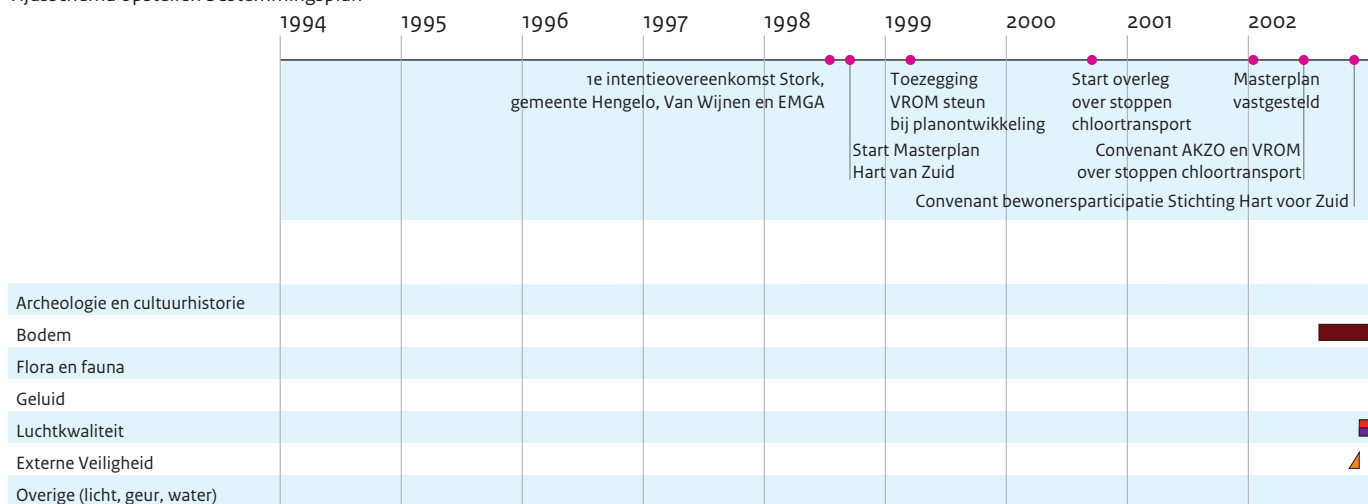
Tijdsschema opstellen bestemmingsplan

1994 1995 1996 1997 1998 1999 2000 2001 2002

1e intentieovereenkomst Stork, gemeente Hengelo, Van Wijnen en EMGA

Toezegging VROM steun bij planontwikkeling

Start overleg over stoppen chloortransport

Masterplan vastgesteld

Start Masterplan Hart van Zuid

Convenant AKZO en VROM over stoppen chloortransport

Convenant bewonersparticipatie Stichting Hart voor Zuid

Archeologie en cultuurhistorie
Bodem
Flora en fauna
Geluid
Luchtkwaliteit
Externe Veiligheid
Overige (licht, geur, water)